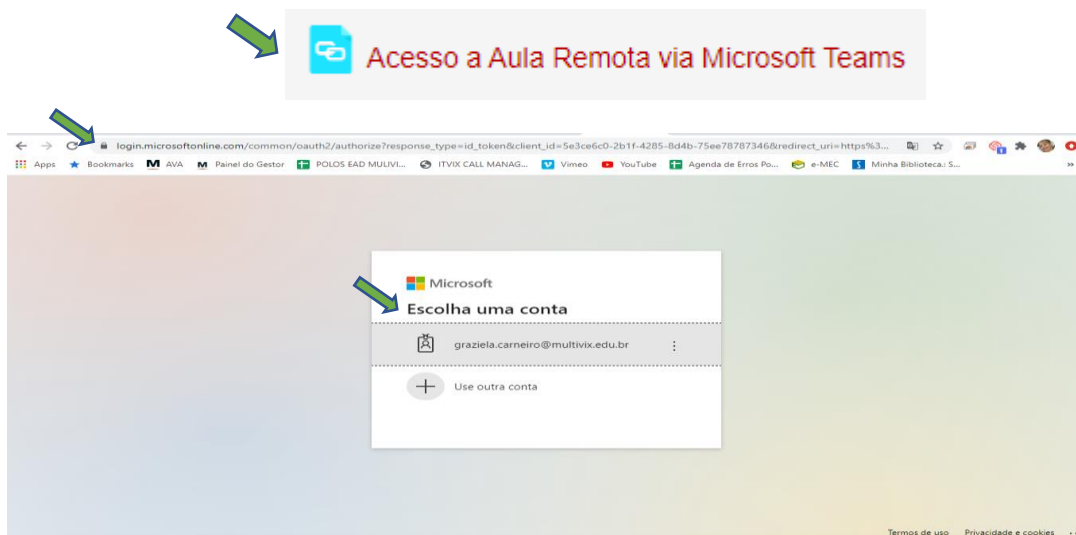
Acesso a Aula Remota via Microsoft Teams

login.microsoftonline.com/common/oauth2/authorize?response_type=id_token&client_id=5e3ce6c0-2b1f-4285-8d4b-75ee78787346&redirect_uri=https%3...

Apps Bookmarks AVA Painel do Gestor POLOS EAD MULIVI... ITVIX CALL MANAG... Vimeo YouTube Agenda de Erros Po... e-MEC Minha Biblioteca.: S...

Microsoft

Escolha uma conta

graziela.carneiro@multivix.edu.br

Use outra conta

Termos de uso Privacidade e cookies